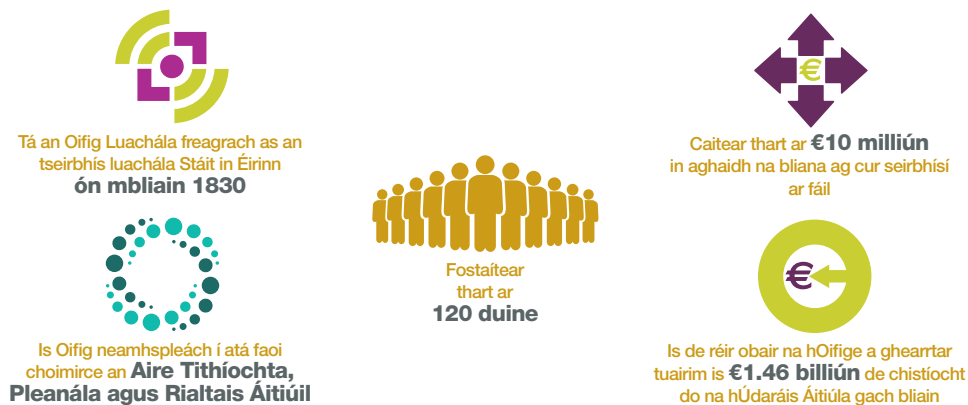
Tá an Oifig Luachála freagrach as an tseirbhís luachála Stáit in Éirinn ón mbliain 1830

Is Oifig neamhspleách í atá faoi choimirce an Aire Tithíochta, Pleanála agus Rialtais Áitiúil

€

Fostaítear thart ar 120 duine

Caitear thart ar €10 milliún in aghaidh na bliana ag cur seirbhísí ar fáil

€

Is de réir obair na hOifige a ghearrtar tuairim is €1.46 billiún de chistíocht do na hÚdaráis Áitiúla gach bliain